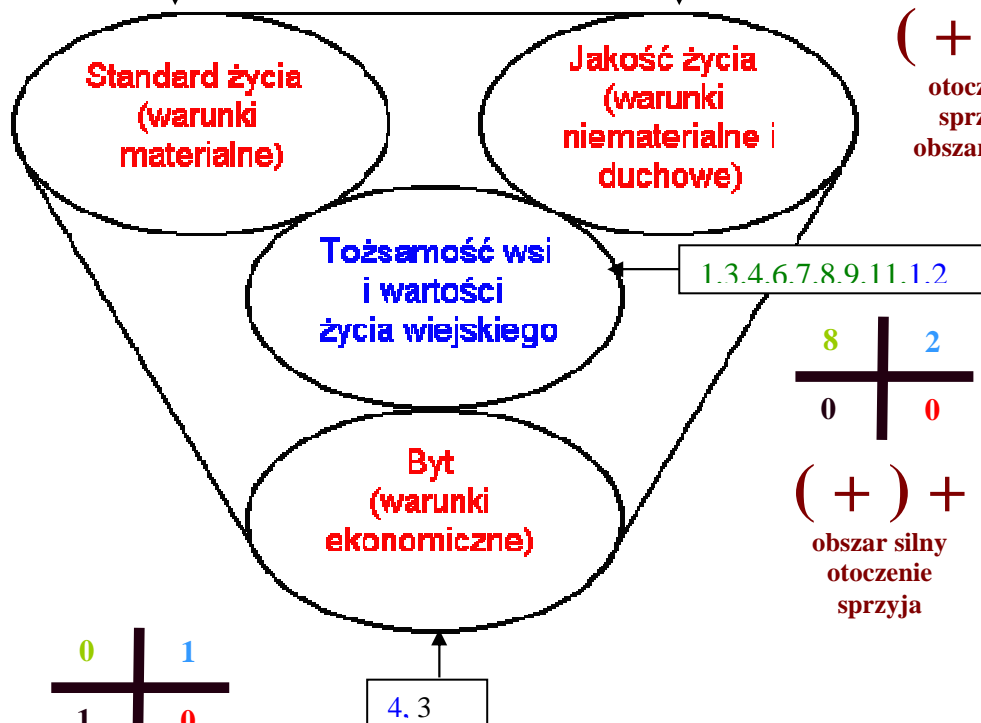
Standard życia (warunki materialne)

Jakość życia (warunki niematerialne i duchowe)

( + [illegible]

otocz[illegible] sprz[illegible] obszar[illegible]

Tożsamość wsi i wartości życia wiejskiego

1.3.4.6.7.8.9.11.1.2

| 8 | 2 |
|---|---|
| 0 | 0 |

( + ) +

obszar silny otoczenie sprzyja

Byt (warunki ekonomiczne)

| 0 | 1 |
|---|---|
| 1 | 0 |

4. 3